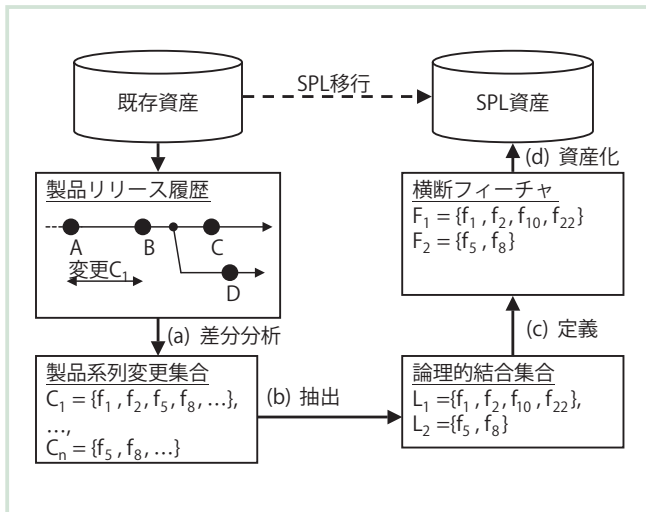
既存資産

SPL移行

SPL資産

製品リリース履歴

A

B

C

D

変更$C_1$

(d) 資産化

横断フィーチャ
$F_1 = \{f_1, f_2, f_{10}, f_{22}\}$
$F_2 = \{f_5, f_8\}$

(a) 差分分析

(c) 定義

製品系列変更集合
$C_1 = \{f_1, f_2, f_5, f_8, \ldots\}$,
…,
$C_n = \{f_5, f_8, \ldots\}$

(b) 抽出

論理的結合集合
$L_1 = \{f_1, f_2, f_{10}, f_{22}\}$,
$L_2 = \{f_5, f_8\}$